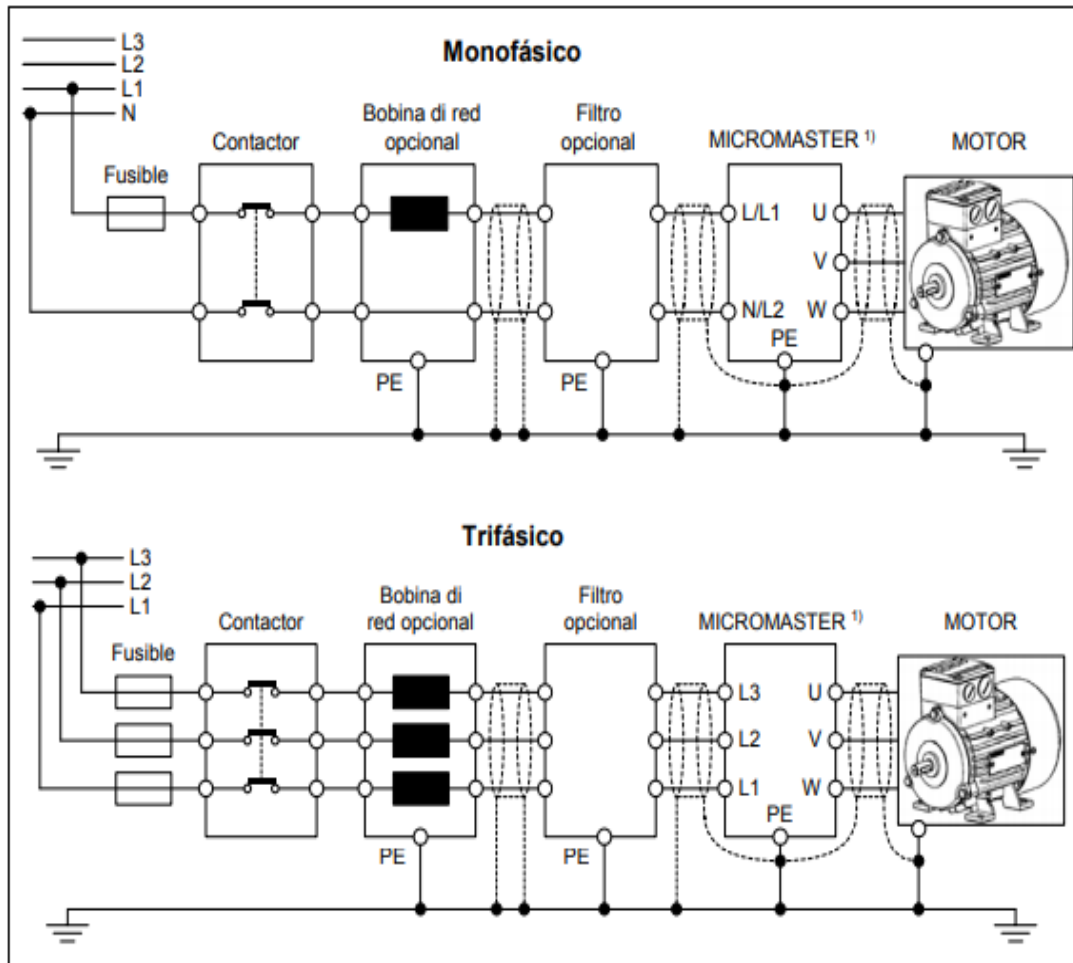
Monofásico

L3
L2
L1
N

Contactor

Bobina di red opcional

Filtro opcional

MICROMASTER $^{1)}$

MOTOR

Fusible

L/L1
N/L2
U
V
W
PE
PE
PE

Trifásico

L3
L2
L1

Contactor

Bobina di red opcional

Filtro opcional

MICROMASTER $^{1)}$

MOTOR

Fusible

L3
L2
L1
U
V
W
PE
PE
PE